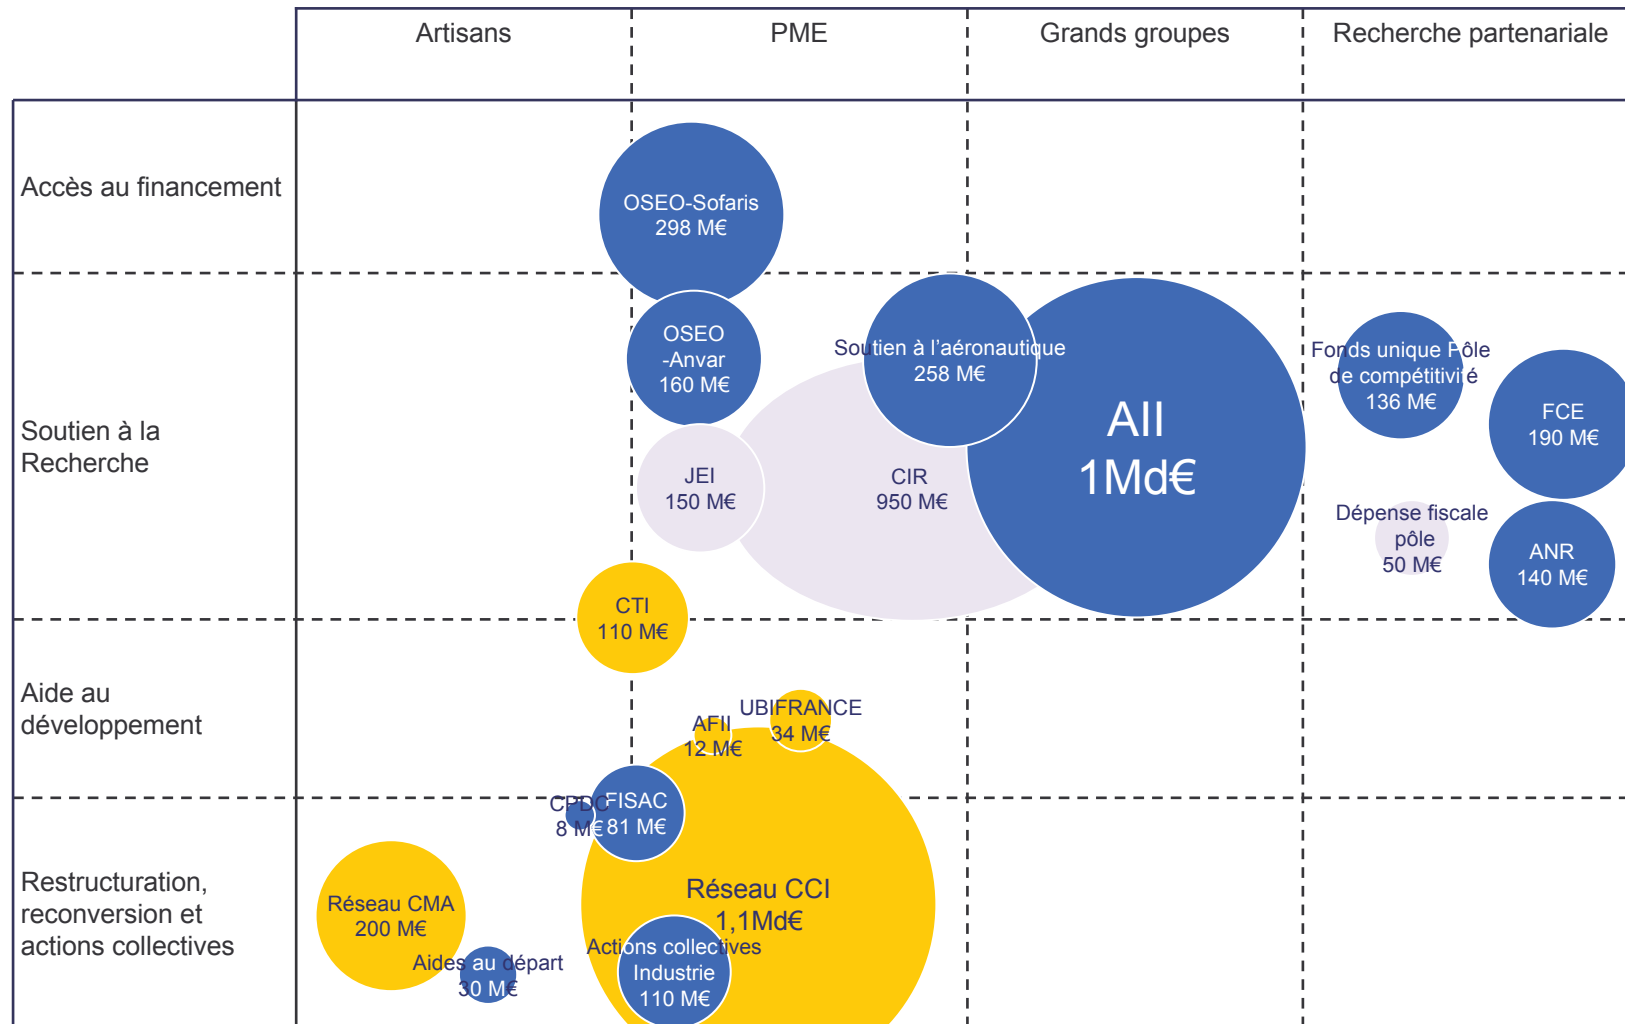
| | Artisans | PME | Grands groupes | Recherche partenariale |
|---|---|---|---|---|
| Accès au financement | | | | |
| Soutien à la Recherche | | | | |
| Aide au développement | | | | |
| Restructuration, reconversion et actions collectives | | | | |

OSEO-Sofaris 298 M€

OSEO -Anvar 160 M€

Soutien à l'aéronautique 258 M€

AII 1Md€

Fonds unique Pôle de compétitivité 136 M€

FCE 190 M€

JEI 150 M€

CIR 950 M€

Dépense fiscale pôle 50 M€

ANR 140 M€

CTI 110 M€

AFII 12 M€

UBIFRANCE 34 M€

CPDC 8 M€

FISAC 81 M€

Réseau CMA 200 M€

Réseau CCI 1,1Md€

Aides au départ 30 M€

Actions collectives Industrie 110 M€